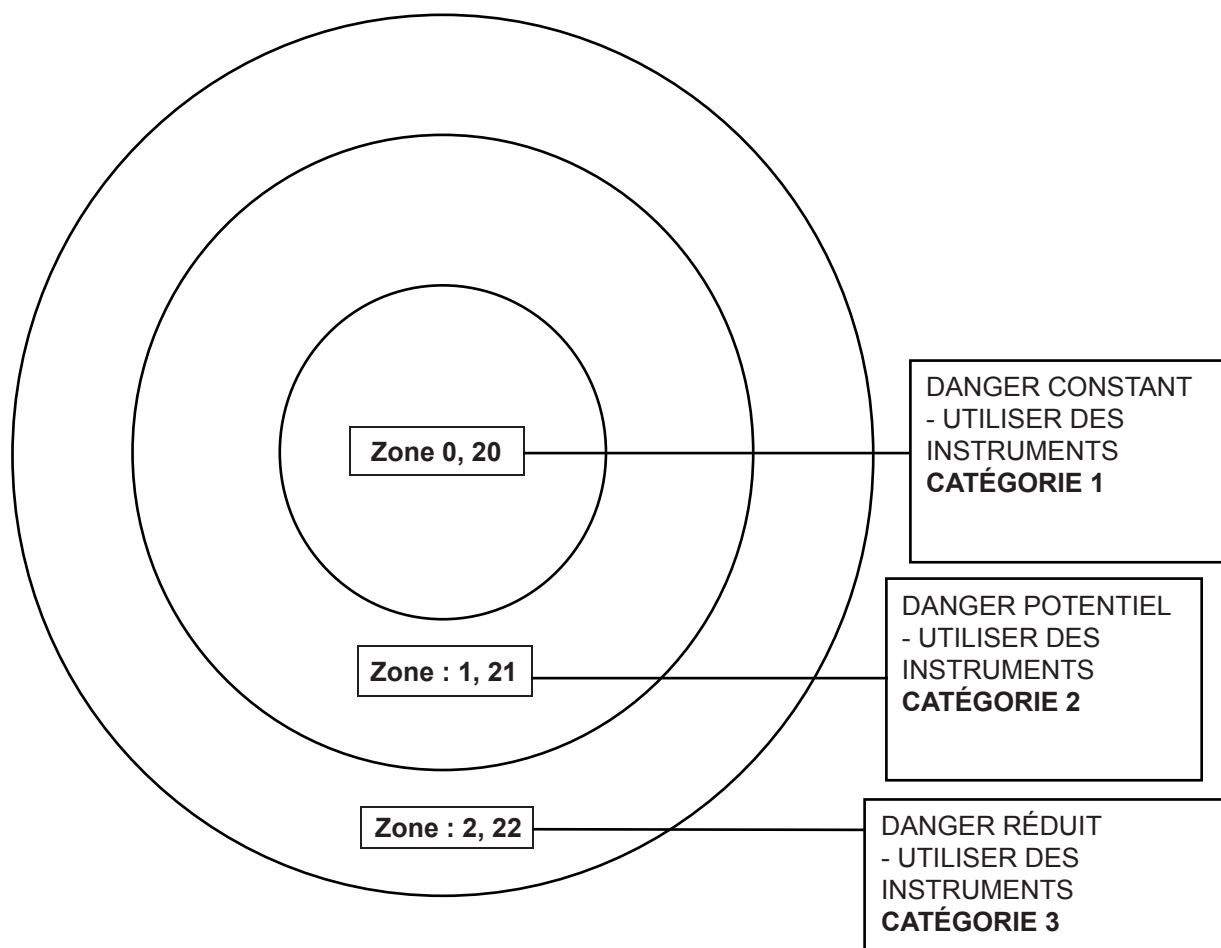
Zone 0, 20

DANGER CONSTANT - UTILISER DES INSTRUMENTS **CATÉGORIE 1**

Zone : 1, 21

DANGER POTENTIEL - UTILISER DES INSTRUMENTS **CATÉGORIE 2**

Zone : 2, 22

DANGER RÉDUIT - UTILISER DES INSTRUMENTS **CATÉGORIE 3**